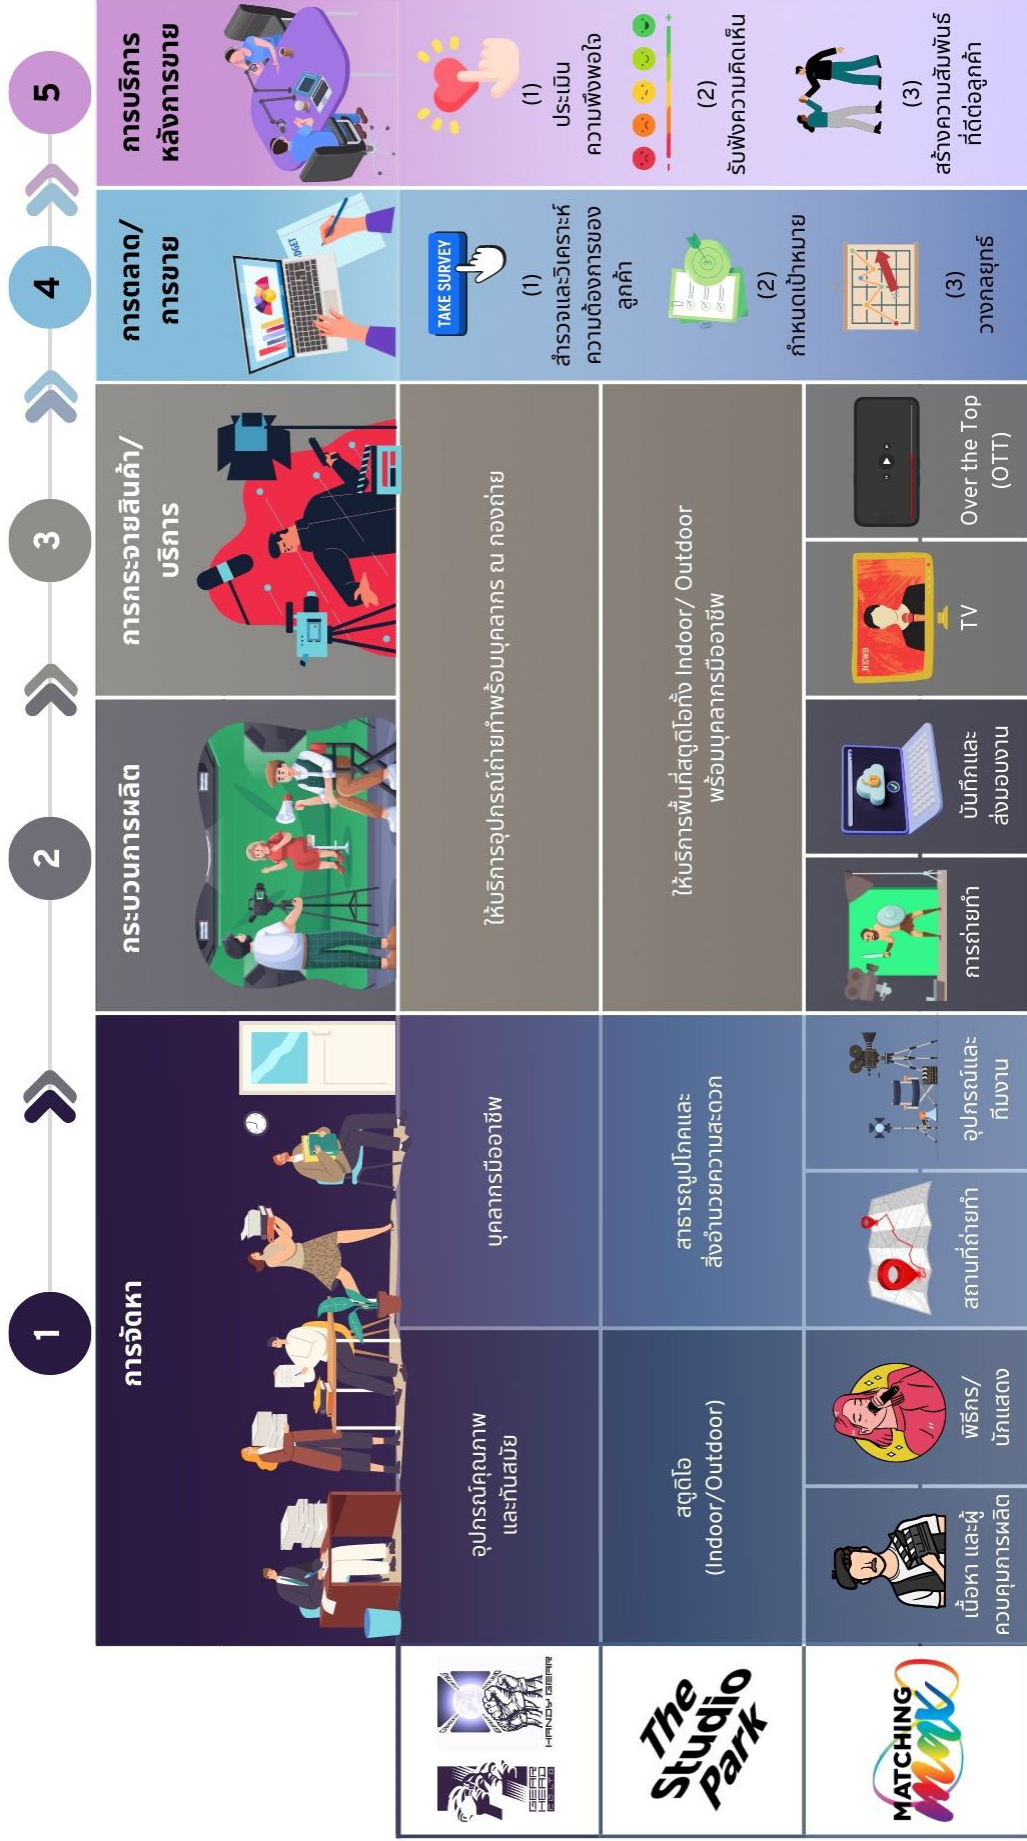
1
การจัดหา

2
กระบวนการผลิต

3
การกระจายสินค้า/บริการ

4
การตลาด/การขาย

5
การบริการหลังการขาย

HANDY GEAR
อุปกรณ์คุณภาพและทันสมัย
บุคลากรมืออาชีพ
ให้บริการอุปกรณ์ถ่ายทำพร้อมบุคลากร ณ กองถ่าย

The Studio Park
สตูดิโอ (Indoor/Outdoor)
สาธารณูปโภคและสิ่งอำนวยความสะดวก
ให้บริการพื้นที่สตูดิโอทั้ง Indoor/ Outdoor พร้อมบุคลากรมืออาชีพ

MATCHING
เนื้อหา และผู้ควบคุมการผลิต
พิธีกร/นักแสดง
สถานที่ถ่ายทำ
อุปกรณ์และทีมงาน
การถ่ายทำ
บันทึกและส่งมอบงาน
TV
Over the Top (OTT)

TAKE SURVEY
(1) สำรวจและวิเคราะห์ความต้องการของลูกค้า
(2) กำหนดเป้าหมาย
(3) วางกลยุทธ์

(1) ประเมินความพึงพอใจ
(2) รับฟังความคิดเห็น
(3) สร้างความสัมพันธ์ที่ดีต่อลูกค้า